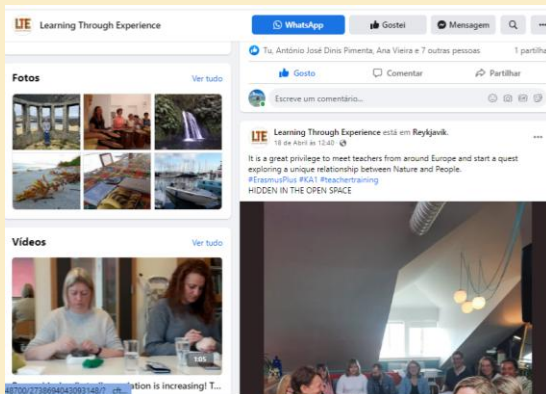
LTE Learning Through Experience

WhatsApp

Gostei

Mensagem

Tu, António José Dinis Pimenta, Ana Vieira e 7 outras pessoas

1 partilha

Gosto

Comentar

Partilhar

Escreve um comentário...

Fotos

Ver tudo

Learning Through Experience está em Reykjavík.

18 de Abril às 12:40

It is a great privilege to meet teachers from around Europe and start a quest exploring a unique relationship between Nature and People.

#ErasmusPlus #KA1 #teachertraining

HIDDEN IN THE OPEN SPACE

Vídeos

Ver tudo

1:05

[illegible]ation is increasing! T...

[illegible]4700/2736694043093148/?